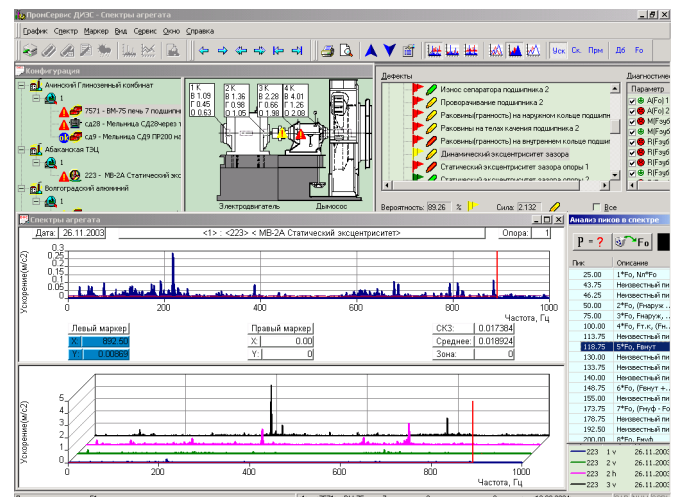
ПромСервис ДИЭС - Спектры агрегата

График Спектр Маркер Вид Сервис Окно Справка

Уск Ск. Прм Дб Fo

Конфигурация

Ачинский Глиноземный комбинат
1
7571 - ВМ-75 печь 7 подшипник
сд28 - Мельница СД28через 1
сд9 - Мельница СД9 ПР200 на
Абаканская ТЭЦ
1
223 - МВ-2А Статический экс
Волгоградский алюминий

1 К.
В 1.09
Г 0.45
О 0.63

2 К
В 1.36
Г 0.98
О 1.05

3 К
В 2.28
Г 0.66
О 1.98

4 К
В 4.01
Г 1.26
О 2.08

Электродвигатель
Дымосос

Дефекты

Износ сепаратора подшипника 2
Проворачивание подшипника 2
Раковины(гранность) на наружном кольце подшипн
Раковины на телах качения подшипника 2
Раковины(гранность) на внутреннем кольце подшипн
Динамический эксцентриситет зазора
Статический эксцентриситет зазора опоры 1
Статический эксцентриситет зазора опоры 2

Вероятность: 89.26 %
Сила: 2.132
Все

Диагностичес
Параметр
A(Fo) 1
A(Fo) 2
M(Fзуб
M(Fзуб
R(Fзуб
R(Fзуб
R(Fзуб

Спектры агрегата

Дата: 26.11.2003
<1> : <223> < МВ-2А Статический эксцентриситет>
Опора: 1

Ускорение(м/с2)
0.3
0.25
0.2
0.15
0.1
0.05
0
0
200
400
600
800
1000
Частота, Гц

Левый маркер
X: 892.50
Y: 0.00869

Правый маркер
X: 0.00
Y: 0

СКЗ: 0.017384
Среднее: 0.018924
Зона: 0

Ускорение(м/с2)
5
4
3
2
1
0
0
200
400
600
800
1000
Частота, Гц

Анализ пиков в спектре

| Пик | Описание |
|---|---|
| 25.00 | 1*Fo, Nr*Fo |
| 43.75 | Неизвестный пи |
| 46.25 | Неизвестный пи |
| 50.00 | 2*Fo, (Нарун |
| 75.00 | 3*Fo, Нарун, |
| 100.00 | 4*Fo, Fт.к, (Н |
| 113.75 | Неизвестный пи |
| 118.75 | 5*Fo, Fвнут |
| 133.75 | Неизвестный пи |
| 140.00 | Неизвестный пи |
| 148.75 | 6*Fo, (Fвнут + |
| 155.00 | Неизвестный пи |
| 173.75 | 7*Fo, (Нвуф - |
| 178.75 | Неизвестный пи |
| 192.50 | Неизвестный пи |
| 200.00 | 8*Fo, Fвнуф |

223 1 v 26.11.2003
223 2 v 26.11.2003
223 2 h 26.11.2003
223 3 v 26.11.2003